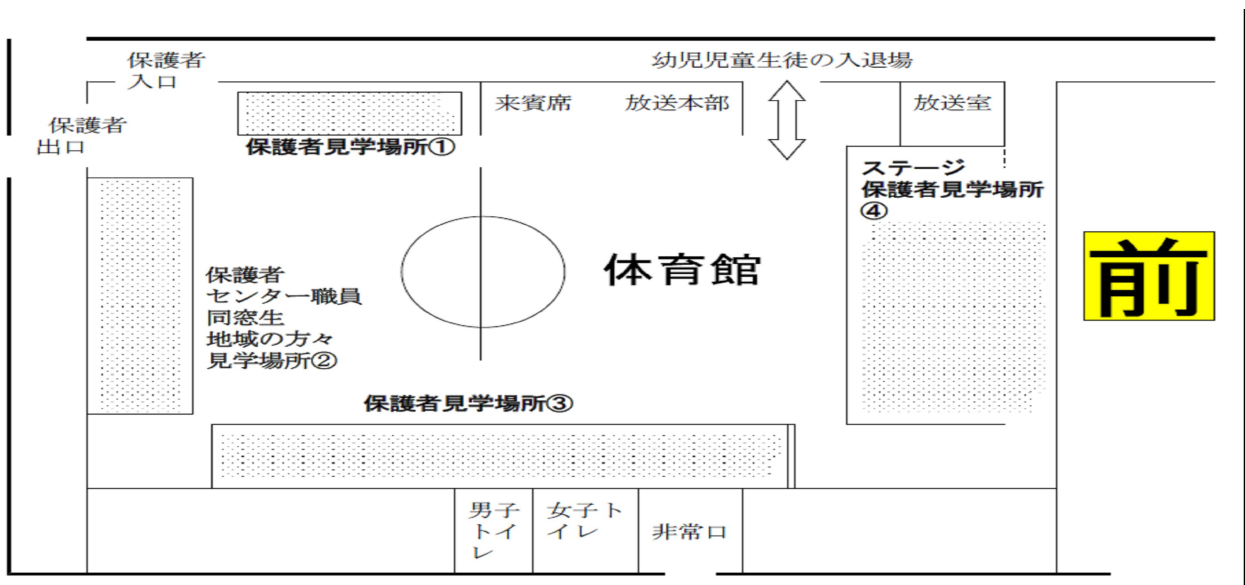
保護者
入口

保護者
出口

幼児児童生徒の入退場

来賓席

放送本部

放送室

保護者見学場所①

ステージ
保護者見学場所
④

体育館

前

保護者
センター職員
同窓生
地域の方々
見学場所②

保護者見学場所③

男子
トイレ

女子トイレ

非常口